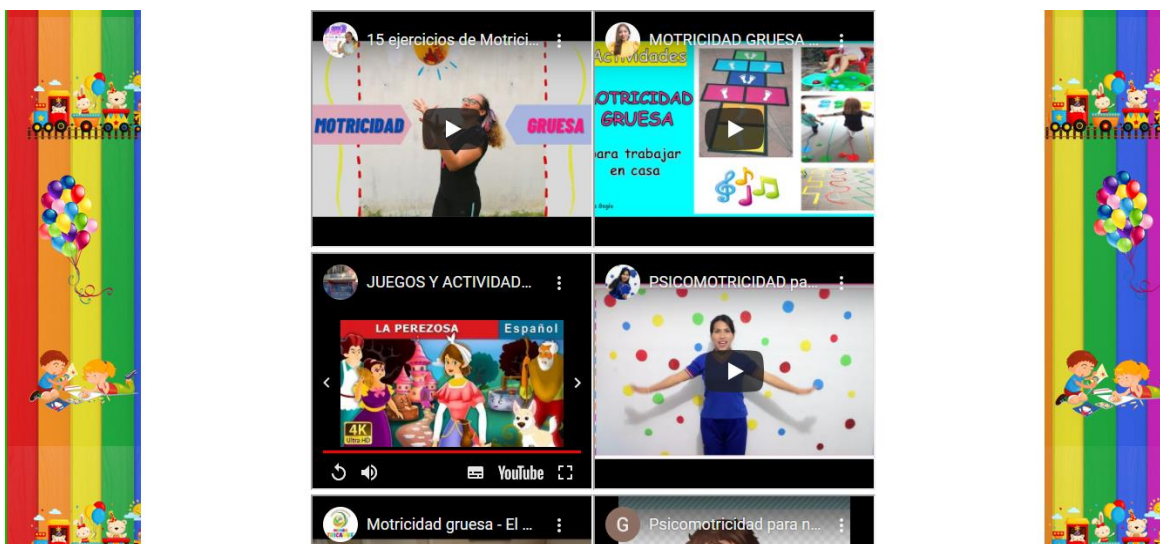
15 ejercicios de Motrici...

MOTRICIDAD

GRUESA

MOTRICIDAD GRUESA ...

Actividades

MOTRICIDAD GRUESA

para trabajar en casa

JUEGOS Y ACTIVIDAD...

LA PEREZOSA

Español

4K Ultra HD

YouTube

PSICOMOTRICIDAD pa...

Motricidad gruesa - El ...

G

Psicomotricidad para n...